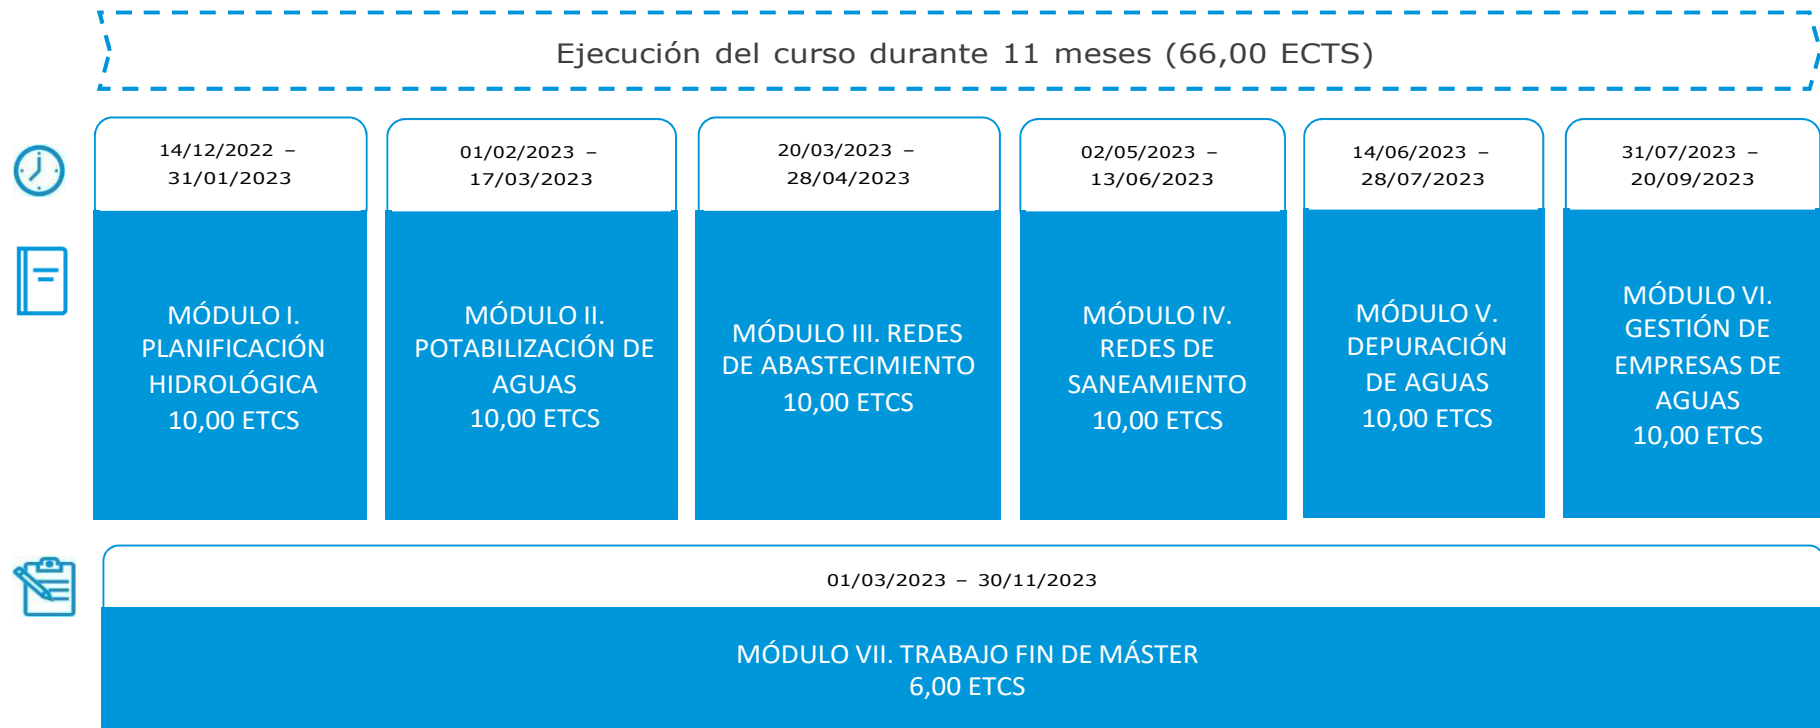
Ejecución del curso durante 11 meses (66,00 ECTS)

14/12/2022 – 31/01/2023

MÓDULO I. PLANIFICACIÓN HIDROLÓGICA 10,00 ETCS

01/02/2023 – 17/03/2023

MÓDULO II. POTABILIZACIÓN DE AGUAS 10,00 ETCS

20/03/2023 – 28/04/2023

MÓDULO III. REDES DE ABASTECIMIENTO 10,00 ETCS

02/05/2023 – 13/06/2023

MÓDULO IV. REDES DE SANEAMIENTO 10,00 ETCS

14/06/2023 – 28/07/2023

MÓDULO V. DEPURACIÓN DE AGUAS 10,00 ETCS

31/07/2023 – 20/09/2023

MÓDULO VI. GESTIÓN DE EMPRESAS DE AGUAS 10,00 ETCS

01/03/2023 – 30/11/2023

MÓDULO VII. TRABAJO FIN DE MÁSTER 6,00 ETCS